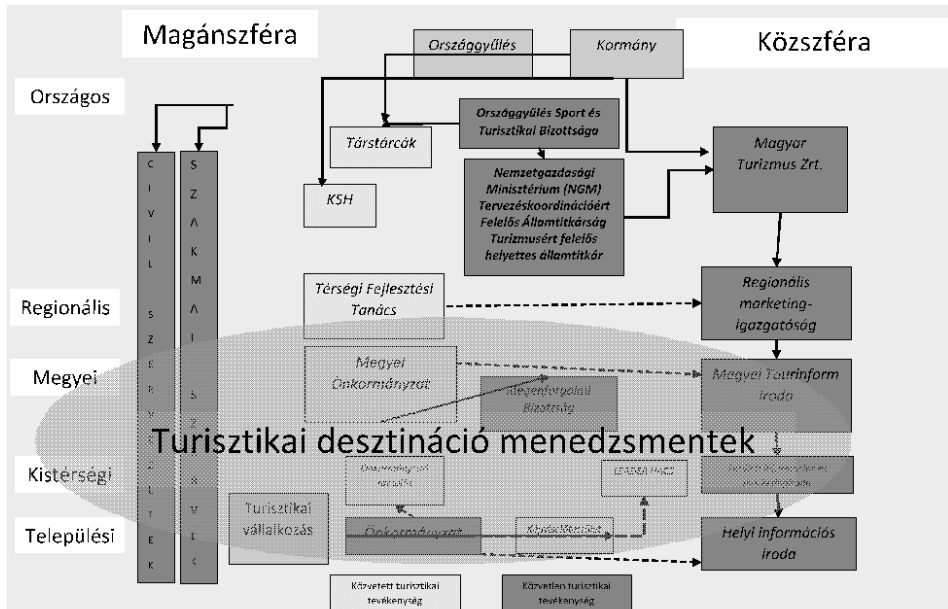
Magánszféra

Közszféra

Országgyűlés

Kormány

Országos

Társtárcák

Országgyűlés Sport és Turisztikai Bizottsága

Magyar Turizmus Zrt.

KSH

Nemzetgazdasági Minisztérium (NGM) Tervezéskoordinációért Felelős Államtitkárság Turizmusért felelős helyettes államtitkár

C I V I L S Z E R V E Z E T E K

S Z A K M A I S Z E R V E Z E T E K

Regionális

Térségi Fejlesztési Tanács

Regionális marketing-igazgatóság

Megyei

Megyei Önkormányzat

Idegenforgalmi Bizottság

Megyei Tourinform Iroda

Turisztikai desztináció menedzsmentek

Kistérségi

Önkormányzati társulás

LEADER/HACS

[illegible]

Települési

Turisztikai vállalkozás

Önkormányzat

Kisvállalkozás

Helyi információs iroda

Közvetett turisztikai tevékenység

Közvetlen turisztikai tevékenység